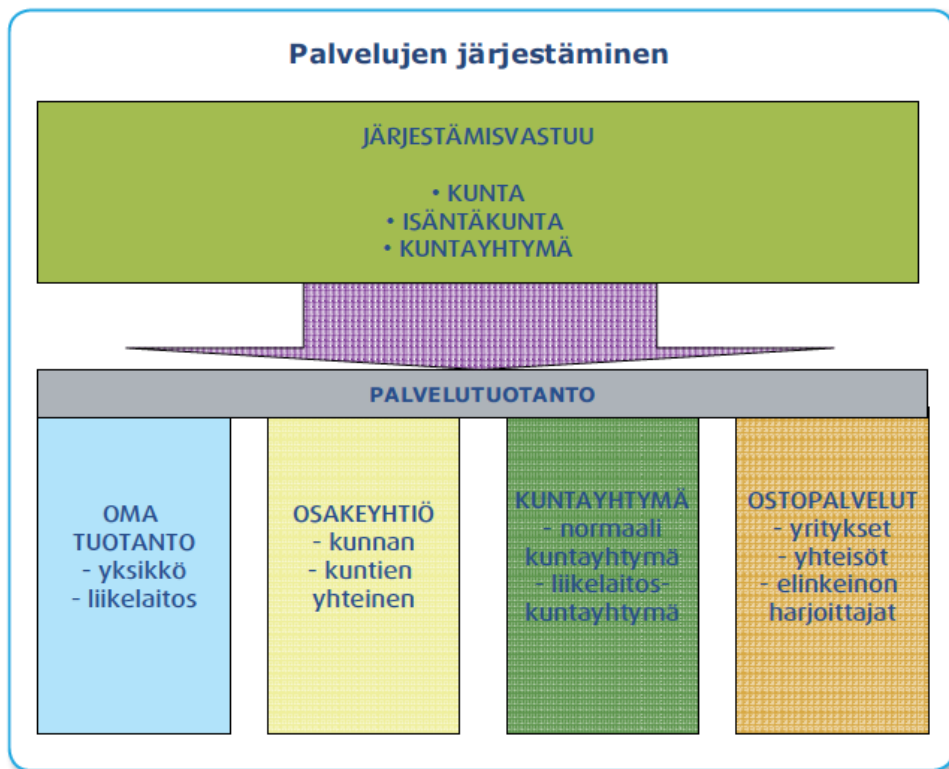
Palvelujen järjestäminen

JÄRJESTÄMISVASTUU

• KUNTA
• ISÄNTÄKUNTA
• KUNTAYHTYMÄ

PALVELUTUOTANTO

OMA TUOTANTO
- yksikkö
- liikelaitos

OSAKEYHTIÖ
- kunnan
- kuntien yhteinen

KUNTAYHTYMÄ
- normaali kuntayhtymä
- liikelaitoskuntayhtymä

OSTOPALVELUT
- yritykset
- yhteisöt
- elinkeinon harjoittajat